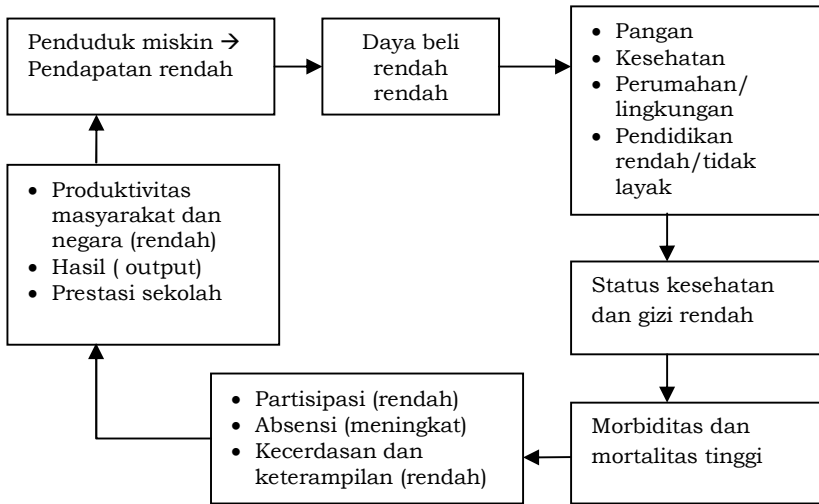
Penduduk miskin → Pendapatan rendah

Daya beli rendah rendah

- Pangan
- Kesehatan
- Perumahan/ lingkungan
- Pendidikan rendah/tidak layak

Status kesehatan dan gizi rendah

Morbiditas dan mortalitas tinggi

- Partisipasi (rendah)
- Absensi (meningkat)
- Kecerdasan dan keterampilan (rendah)

- Produktivitas masyarakat dan negara (rendah)
- Hasil ( output)
- Prestasi sekolah